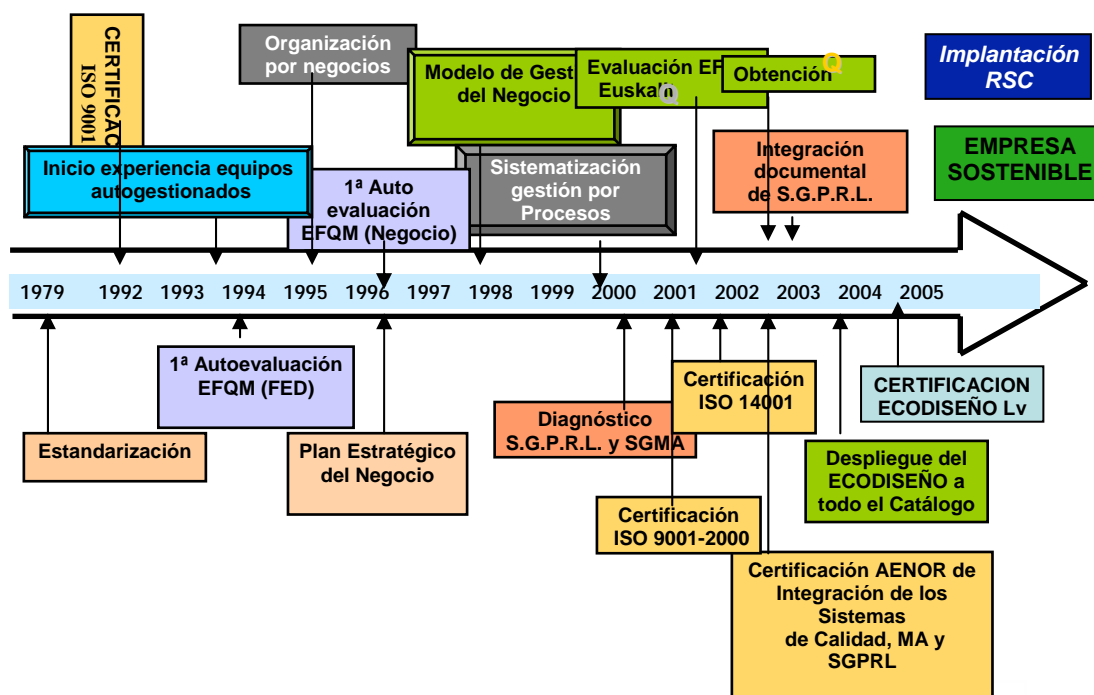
CERTIFICAC
ISO 9001

Organización por negocios

Modelo de Gest del Negocio

Evaluación EF Euskal Q

Obtención Q

Implantación RSC

Inicio experiencia equipos autogestionados

1ª Auto evaluación EFQM (Negocio)

Sistematización gestión por Procesos

Integración documental de S.G.P.R.L.

EMPRESA SOSTENIBLE

1979 1992 1993 1994 1995 1996 1997 1998 1999 2000 2001 2002 2003 2004 2005

1ª Autoevaluación EFQM (FED)

Estandarización

Plan Estratégico del Negocio

Diagnóstico S.G.P.R.L. y SGMA

Certificación ISO 14001

CERTIFICACION ECODISEÑO Lv

Despliegue del ECODISEÑO a todo el Catálogo

Certificación ISO 9001-2000

Certificación AENOR de Integración de los Sistemas de Calidad, MA y SGPRL